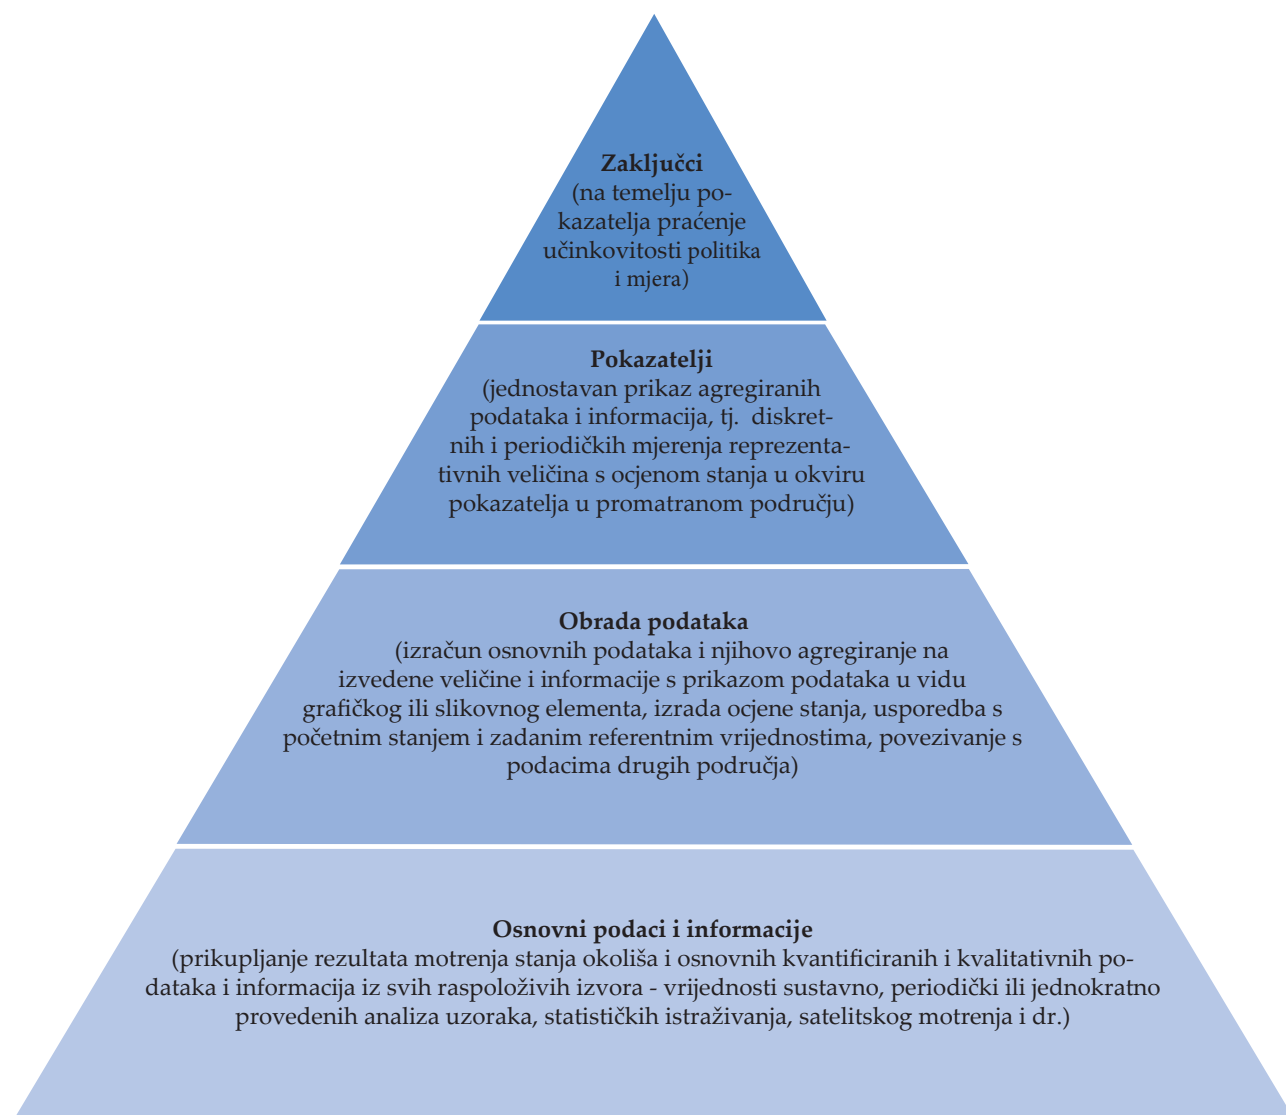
**Zaključci**
(na temelju pokazatelja praćenje učinkovitosti politika i mjera)

**Pokazatelji**
(jednostavan prikaz agregiranih podataka i informacija, tj. diskretnih i periodičkih mjerenja reprezentativnih veličina s ocjenom stanja u okviru pokazatelja u promatranom području)

**Obrada podataka**
(izračun osnovnih podataka i njihovo agregiranje na izvedene veličine i informacije s prikazom podataka u vidu grafičkog ili slikovnog elementa, izrada ocjene stanja, usporedba s početnim stanjem i zadanim referentnim vrijednostima, povezivanje s podacima drugih područja)

**Osnovni podaci i informacije**
(prikupljanje rezultata motrenja stanja okoliša i osnovnih kvantificiranih i kvalitativnih podataka i informacija iz svih raspoloživih izvora - vrijednosti sustavno, periodički ili jednokratno provedenih analiza uzoraka, statističkih istraživanja, satelitskog motrenja i dr.)